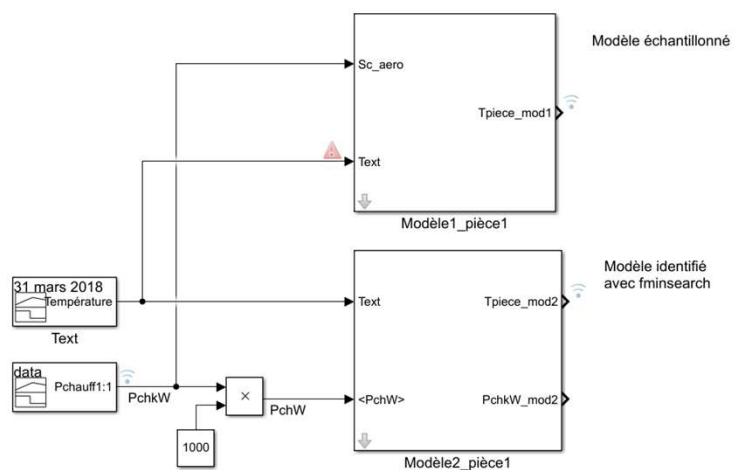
Modèle échantillonné

Sc_aero

Tpiece_mod1

Text

Modèle1_pièce1

Modèle identifié avec fminsearch

31 mars 2018

Température

Text

Tpiece_mod2

Text

data

Pchauff1:1

PchkW

×

PchW

<PchW>

PchkW_mod2

1000

Modèle2_pièce1